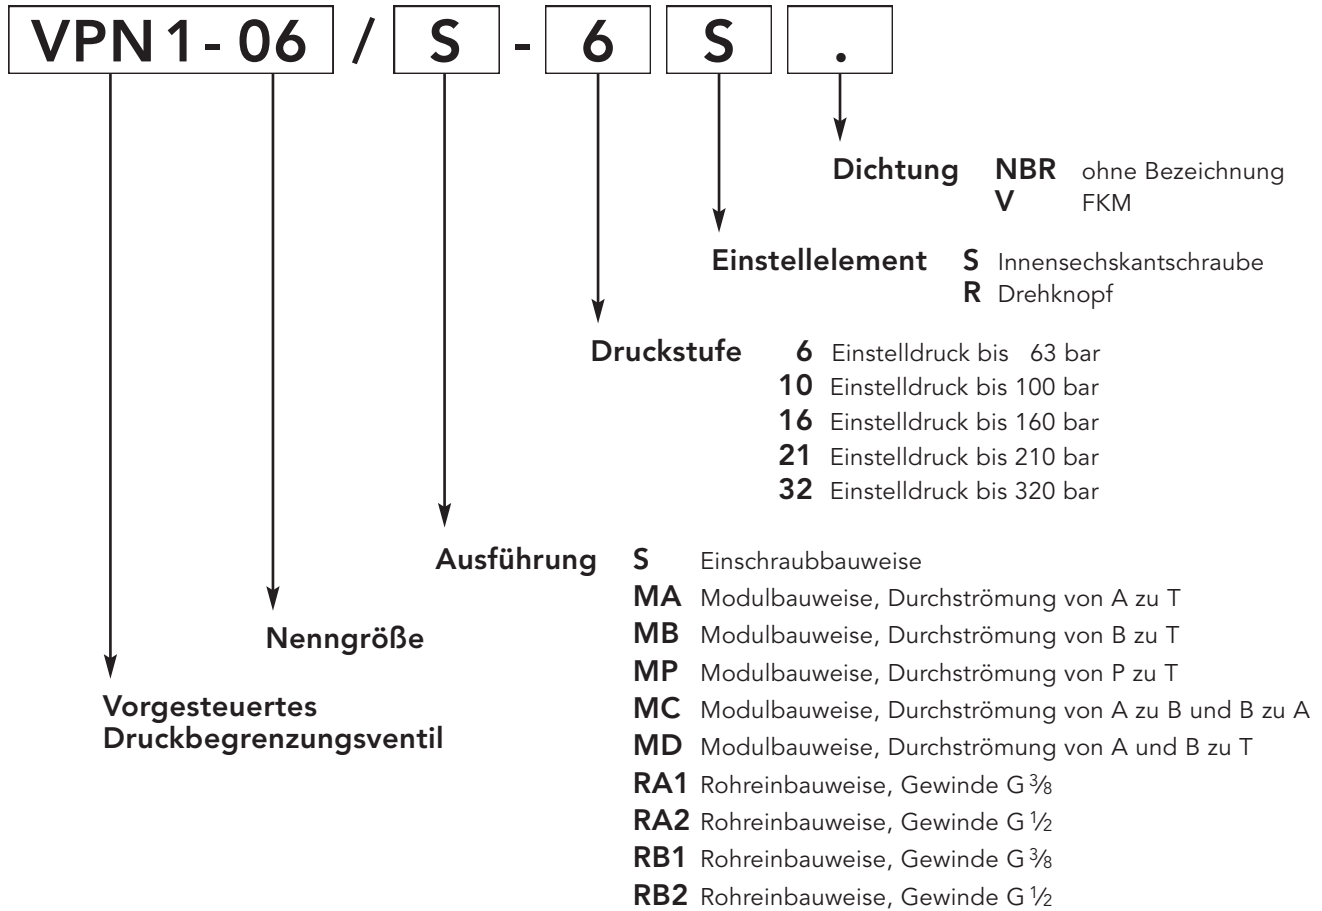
VPN 1 - 06 / S - 6 S .

Dichtung NBR ohne Bezeichnung
V FKM

Einstellelement S Innensechskantschraube
R Drehknopf

Druckstufe 6 Einstelldruck bis 63 bar
10 Einstelldruck bis 100 bar
16 Einstelldruck bis 160 bar
21 Einstelldruck bis 210 bar
32 Einstelldruck bis 320 bar

Ausführung S Einschraubbauweise
MA Modulbauweise, Durchströmung von A zu T
MB Modulbauweise, Durchströmung von B zu T
MP Modulbauweise, Durchströmung von P zu T
MC Modulbauweise, Durchströmung von A zu B und B zu A
MD Modulbauweise, Durchströmung von A und B zu T
RA1 Rohreinbauweise, Gewinde G $\frac{3}{8}$
RA2 Rohreinbauweise, Gewinde G $\frac{1}{2}$
RB1 Rohreinbauweise, Gewinde G $\frac{3}{8}$
RB2 Rohreinbauweise, Gewinde G $\frac{1}{2}$

Nenngröße

Vorgesteuertes Druckbegrenzungsventil